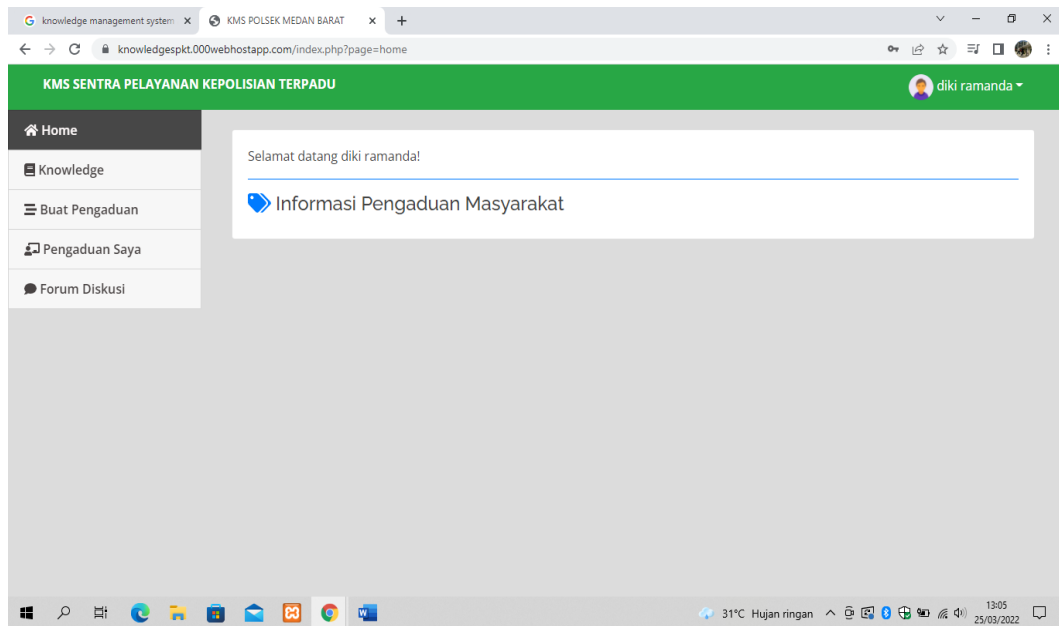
knowledge management system ×
KMS POLSEK MEDAN BARAT ×
+

knowledgespkt.000webhostapp.com/index.php?page=home

KMS SENTRA PELAYANAN KEPOLISIAN TERPADU

diki ramanda

Home
Knowledge
Buat Pengaduan
Pengaduan Saya
Forum Diskusi

Selamat datang diki ramanda!

Informasi Pengaduan Masyarakat

31°C Hujan ringan
13:05
25/03/2022